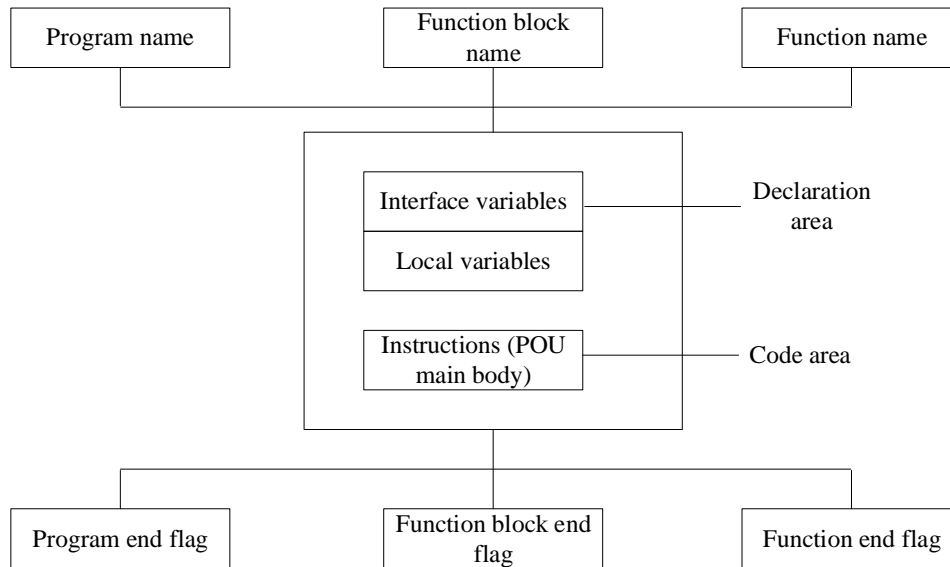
Program name

Function block name

Function name

Interface variables

Declaration area

Local variables

Instructions (POU main body)

Code area

Program end flag

Function block end flag

Function end flag